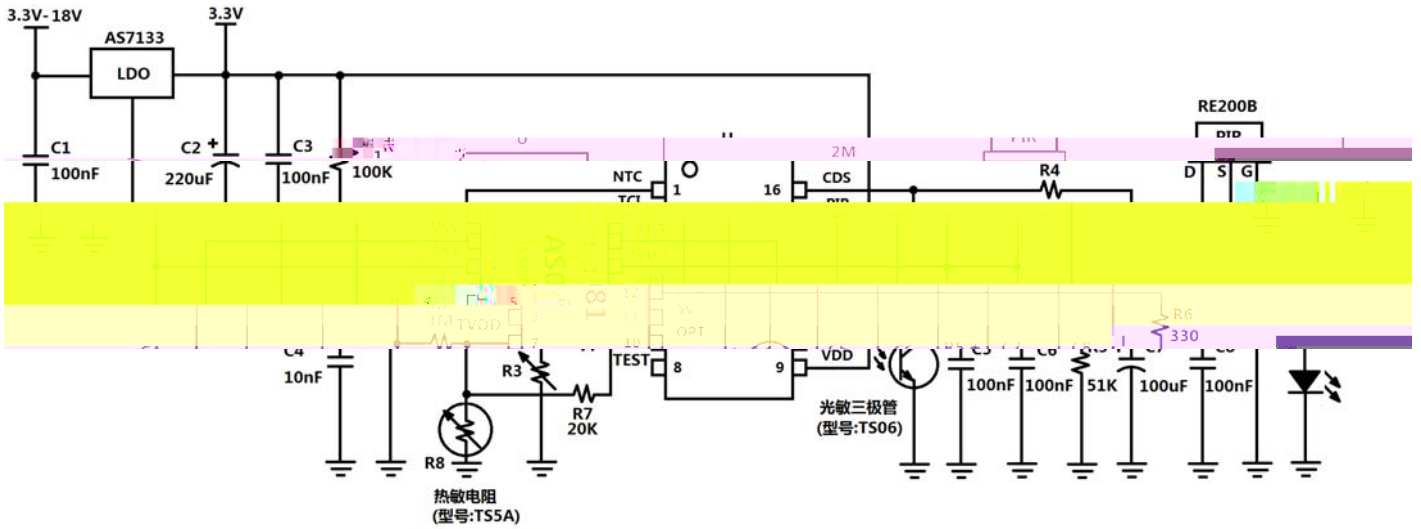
3.3V-18V
AS7133
LDO
3.3V
C1
100nF
C2
220uF
C3
100nF
100K
U
2M
PIR
RE200B
PIR
D S G
NTC 1
TCI
16 CDS
PIR
R4
AS
81
12
11
10
TVDD
1M
R6
330
TEST 8
9 VDD
C4
10nF
R3
R7
20K
R8
热敏电阻
(型号:TS5A)
光敏三极管
(型号:TS06)
C5
100nF
C6
100nF
51K
C7
100uF
C8
100nF